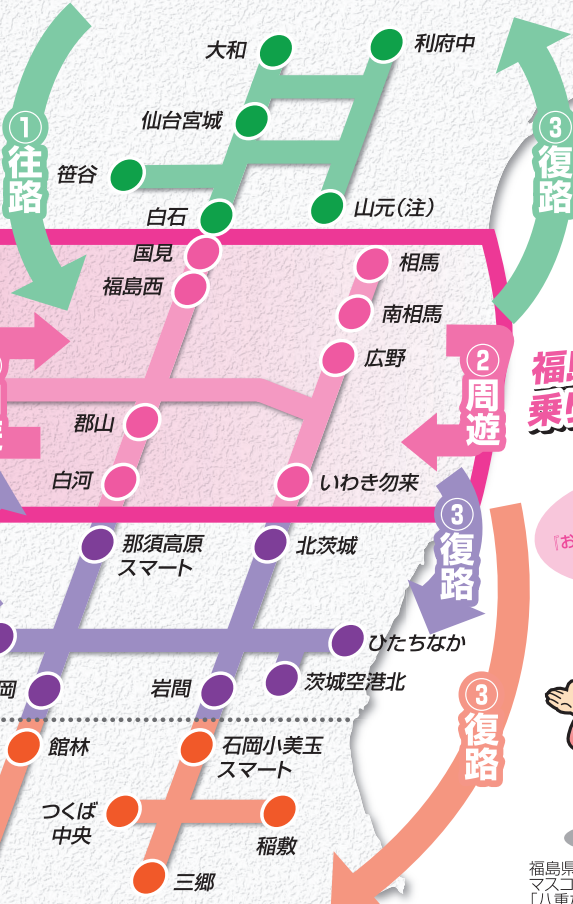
①往路

大和

利府中

③復路

仙台宮城

笹谷

白石

山元(注)

国見

福島西

相馬

南相馬

広野

②周遊

福

乗

郡山

白河

いわき勿来

③復路

那須高原スマート

北茨城

『お

ひたちなか

岡

岩間

茨城空港北

③復路

館林

石岡小美玉スマート

つくば中央

稲敷

三郷

福島県

マスコ

「八重